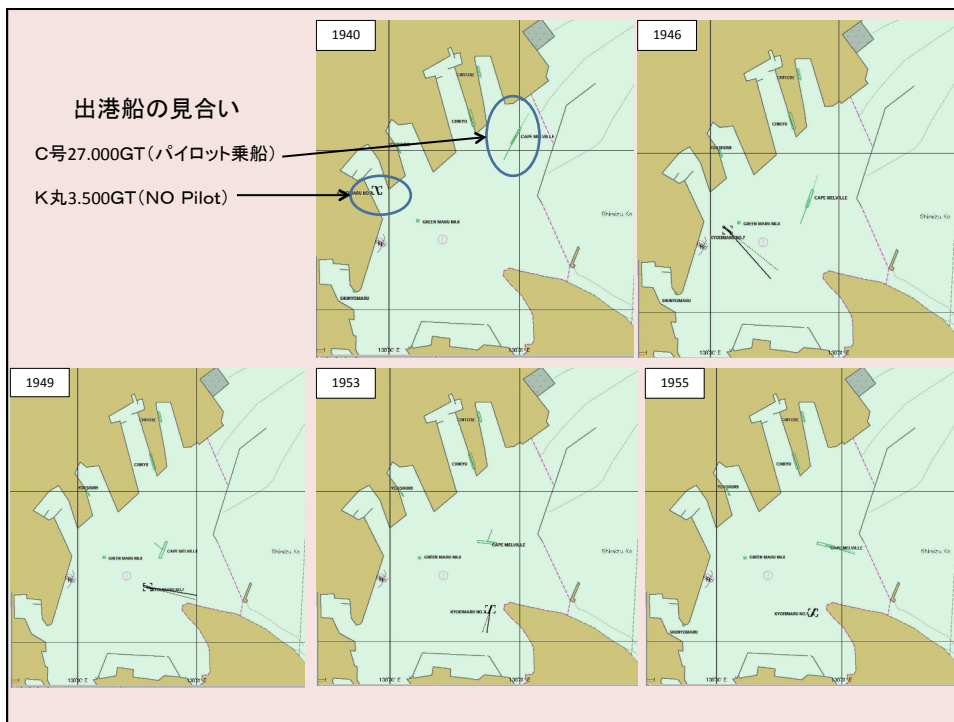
出港船の見合い

C号27.000GT（パイロット乗船）

K丸3.500GT（NO Pilot）

1940

CAPE MELVILLE

GREEN MARU NO.8

SHINYOMARU

1946

CAPE MELVILLE

GREEN MARU NO.8

Shimizu Ko

SHINYOMARU

1949

CAPE MELVILLE

GREEN MARU NO.8

Shimizu Ko

1953

CAPE MELVILLE

GREEN MARU NO.8

KYOEIMARU NO.3

Shimizu Ko

1955

CAPE MELVILLE

GREEN MARU NO.8

KYOEIMARU NO.3

Shimizu Ko

SHINYOMARU